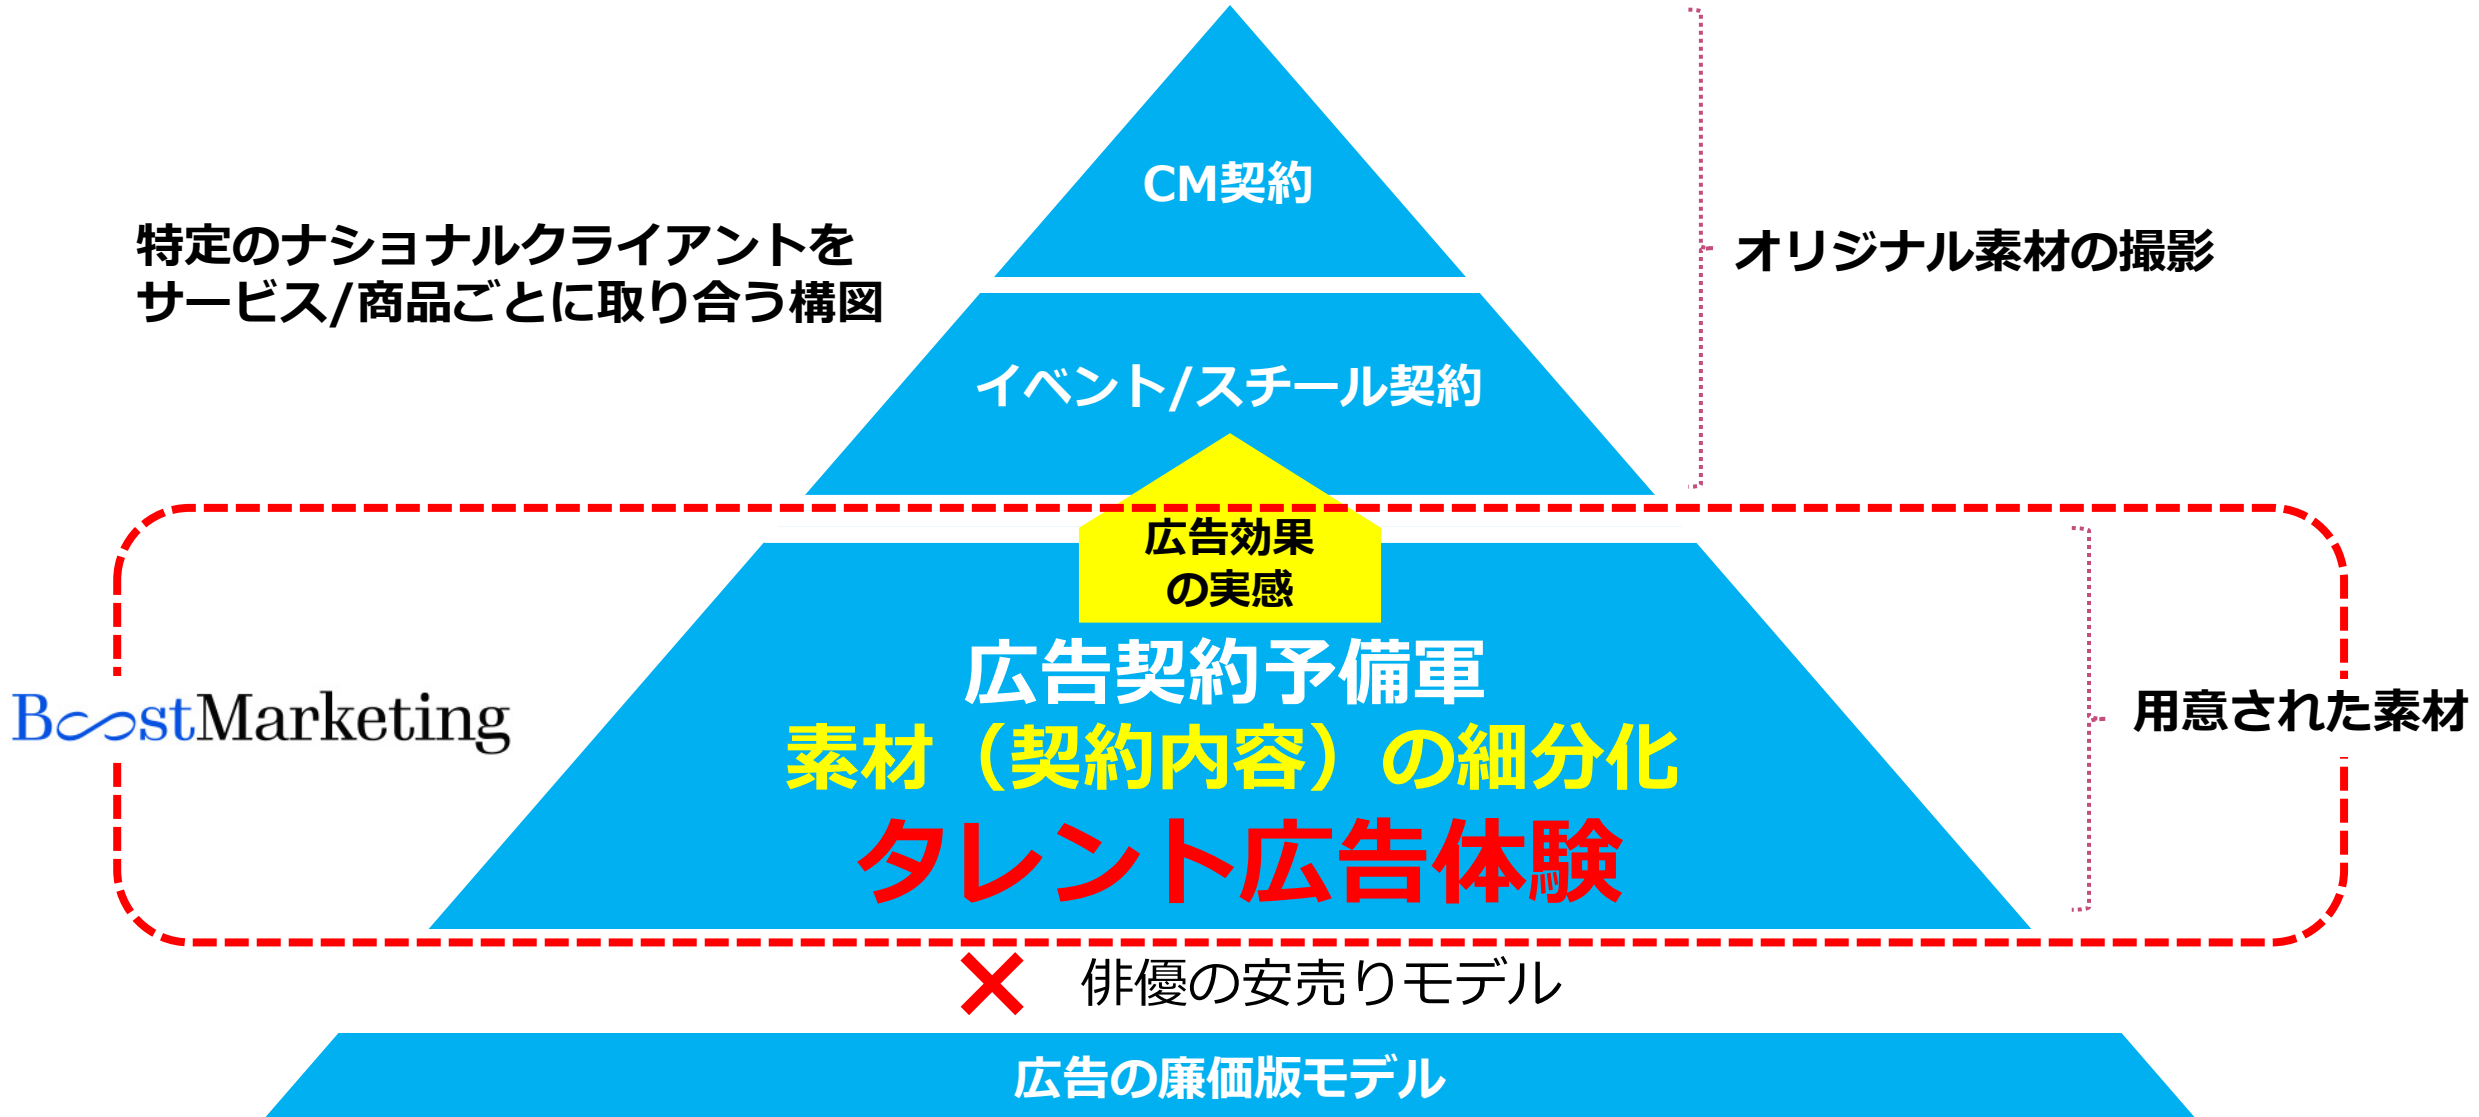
CM契約

特定のナショナルクライアントをサービス/商品ごとに取り合う構図

オリジナル素材の撮影

イベント/スチール契約

広告効果の実感

BoostMarketing

広告契約予備軍
素材（契約内容）の細分化
タレント広告体験

用意された素材

✕ 俳優の安売りモデル

広告の廉価版モデル